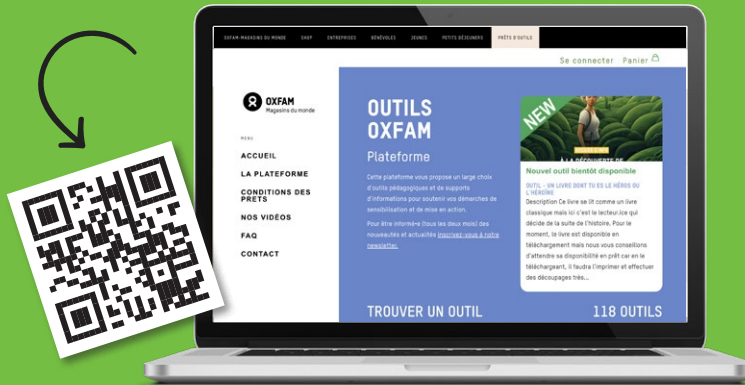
OXFAM-MAGASINS DU MONDE SHOP ENTREPRISES BÉNÉVOLES JEUNES PETITS DÉJEUNERS PRÊTS D'OUTILS

Se connecter Panier

OXFAM
Magasins du monde

MENU

ACCUEIL

LA PLATEFORME

CONDITIONS DES PRETS

NOS VIDÉOS

FAQ

CONTACT

OUTILS OXFAM

Plateforme

Cette plateforme vous propose un large choix d'outils pédagogiques et de supports d'informations pour soutenir vos démarches de sensibilisation et de mise en action.

Pour être informé·e (tous les deux mois) des nouveautés et actualités inscrivez-vous à notre newsletter.

NEW

À LA DÉCOUVERTE DE

Nouvel outil bientôt disponible

OUTIL - UN LIVRE DONT TU ES LE HÉROS OU L'HÉROÏNE

Description Ce livre se lit comme un livre classique mais ici c'est le lecteur.ice qui décide de la suite de l'histoire. Pour le moment, le livre est disponible en téléchargement mais nous vous conseillons d'attendre sa disponibilité en prêt car en le téléchargeant, il faudra l'imprimer et effectuer des découpages très...

TROUVER UN OUTIL

118 OUTILS